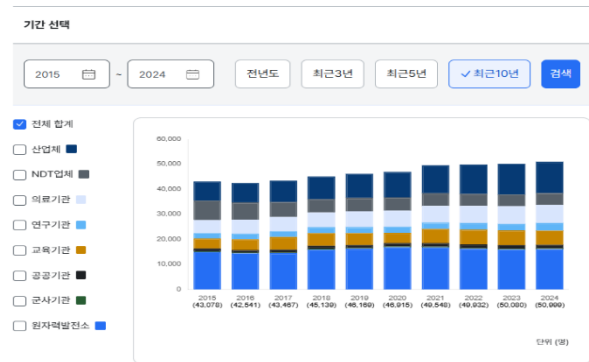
기간 선택

2015 ~ 2024

전년도 최근3년 최근5년 ✓ 최근10년 검색

☑ 전체 합계
☐ 산업체
☐ NDT업체
☐ 의료기관
☐ 연구기관
☐ 교육기관
☐ 공공기관
☐ 군사기관
☐ 원자력발전소

60,000
50,000
40,000
30,000
20,000
10,000
0

2015 (43,078)
2016 (42,541)
2017 (43,467)
2018 (45,139)
2019 (46,189)
2020 (46,916)
2021 (49,548)
2022 (49,932)
2023 (50,080)
2024 (50,999)

단위 (명)